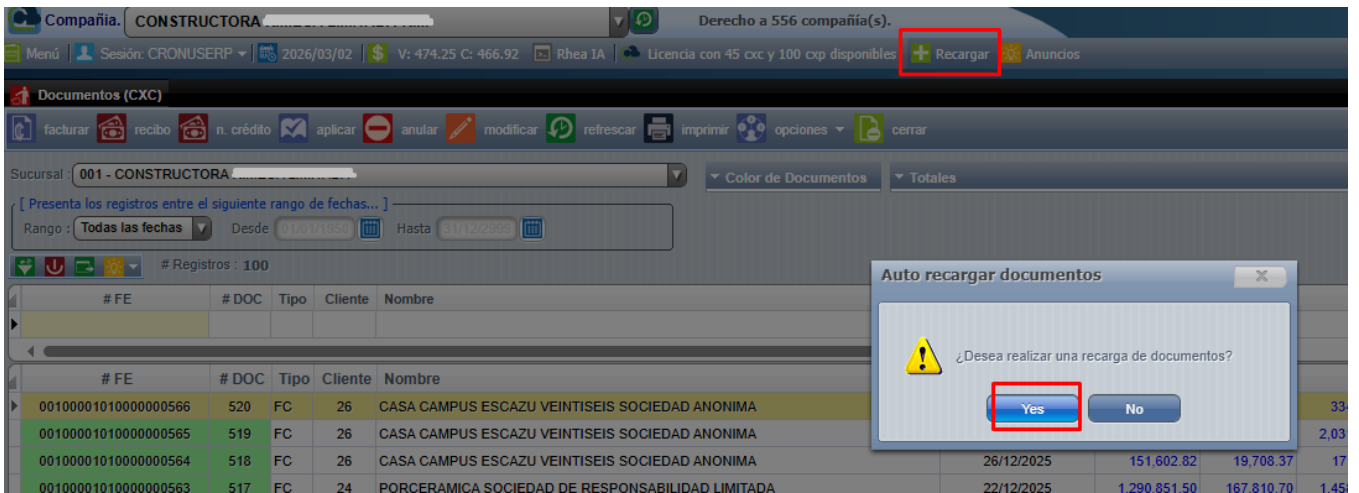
Compañia. CONSTRUCTORA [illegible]

Derecho a 556 compañía(s).

Menú | Sesión: CRONUSERP | 2026/03/02 | V: 474.25 C: 466.92 | Rhea IA | Licencia con 45 cxc y 100 cxp disponibles | Recargar | Anuncios

Documentos (CXC)

facturar | recibo | n. crédito | aplicar | anular | modificar | refrescar | imprimir | opciones | cerrar

Sucursal : 001 - CONSTRUCTORA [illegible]

Color de Documentos | Totales

[ Presenta los registros entre el siguiente rango de fechas... ]

Rango : Todas las fechas | Desde 01/01/1950 | Hasta 31/12/2999

# Registros : 100

| # FE | # DOC | Tipo | Cliente | Nombre |
|---|---|---|---|---|
| | | | | |

| # FE | # DOC | Tipo | Cliente | Nombre | | | | |
|---|---|---|---|---|---|---|---|---|
| 00100001010000000566 | 520 | FC | 26 | CASA CAMPUS ESCAZU VEINTISEIS SOCIEDAD ANONIMA | | | | 334 |
| 00100001010000000565 | 519 | FC | 26 | CASA CAMPUS ESCAZU VEINTISEIS SOCIEDAD ANONIMA | | | | 2,031 |
| 00100001010000000564 | 518 | FC | 26 | CASA CAMPUS ESCAZU VEINTISEIS SOCIEDAD ANONIMA | 26/12/2025 | 151,602.82 | 19,708.37 | 171 |
| 00100001010000000563 | 517 | FC | 24 | PORCERAMICA SOCIEDAD DE RESPONSABILIDAD LIMITADA | 22/12/2025 | 1,290,851.50 | 167,810.70 | 1,458 |

Auto recargar documentos

¿Desea realizar una recarga de documentos?

Yes | No